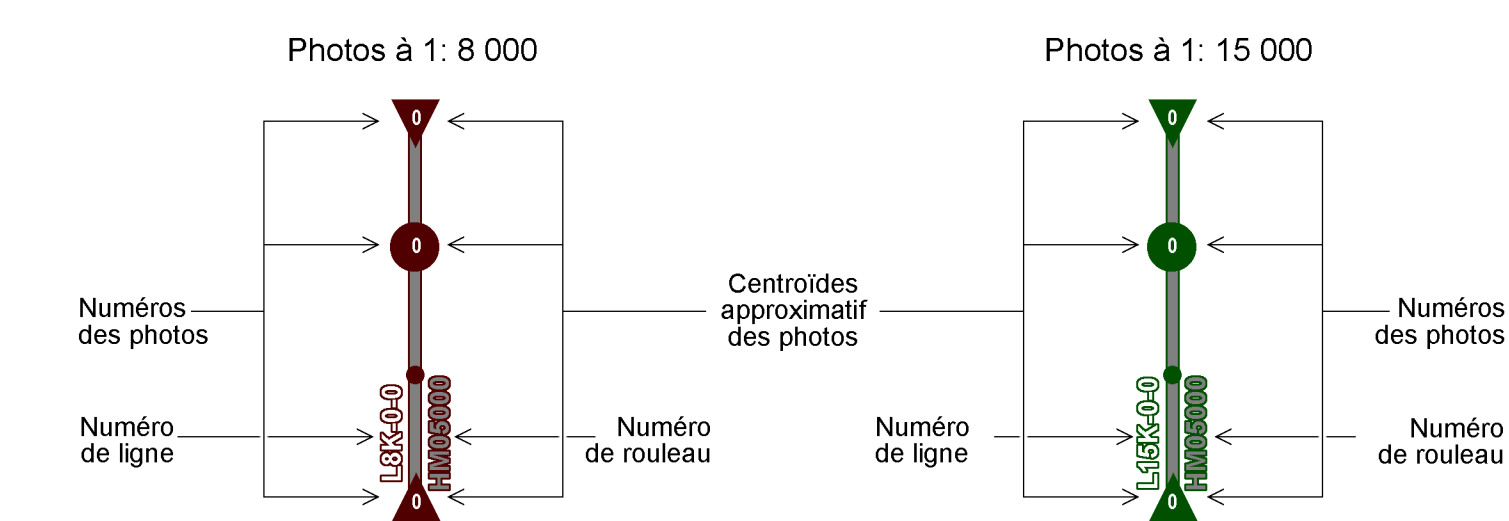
Photos à 1: 8 000

0

0

0

L8K-0-0

HM05000

Numéros des photos

Numéro de ligne

Numéro de rouleau

Centroïdes approximatif des photos

Photos à 1: 15 000

0

0

0

L15K-0-0

HM05000

Numéros des photos

Numéro de ligne

Numéro de rouleau